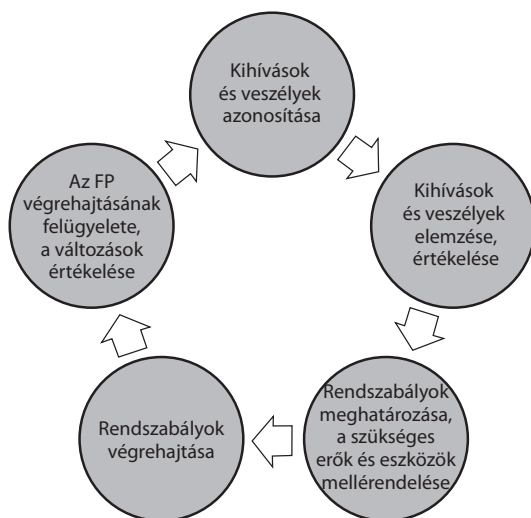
Kihívások és veszélyek azonosítása

Kihívások és veszélyek elemzése, értékelése

Rendszabályok meghatározása, a szükséges erők és eszközök mellérendelése

Rendszabályok végrehajtása

Az FP végrehajtásának felügyelete, a változások értékelése